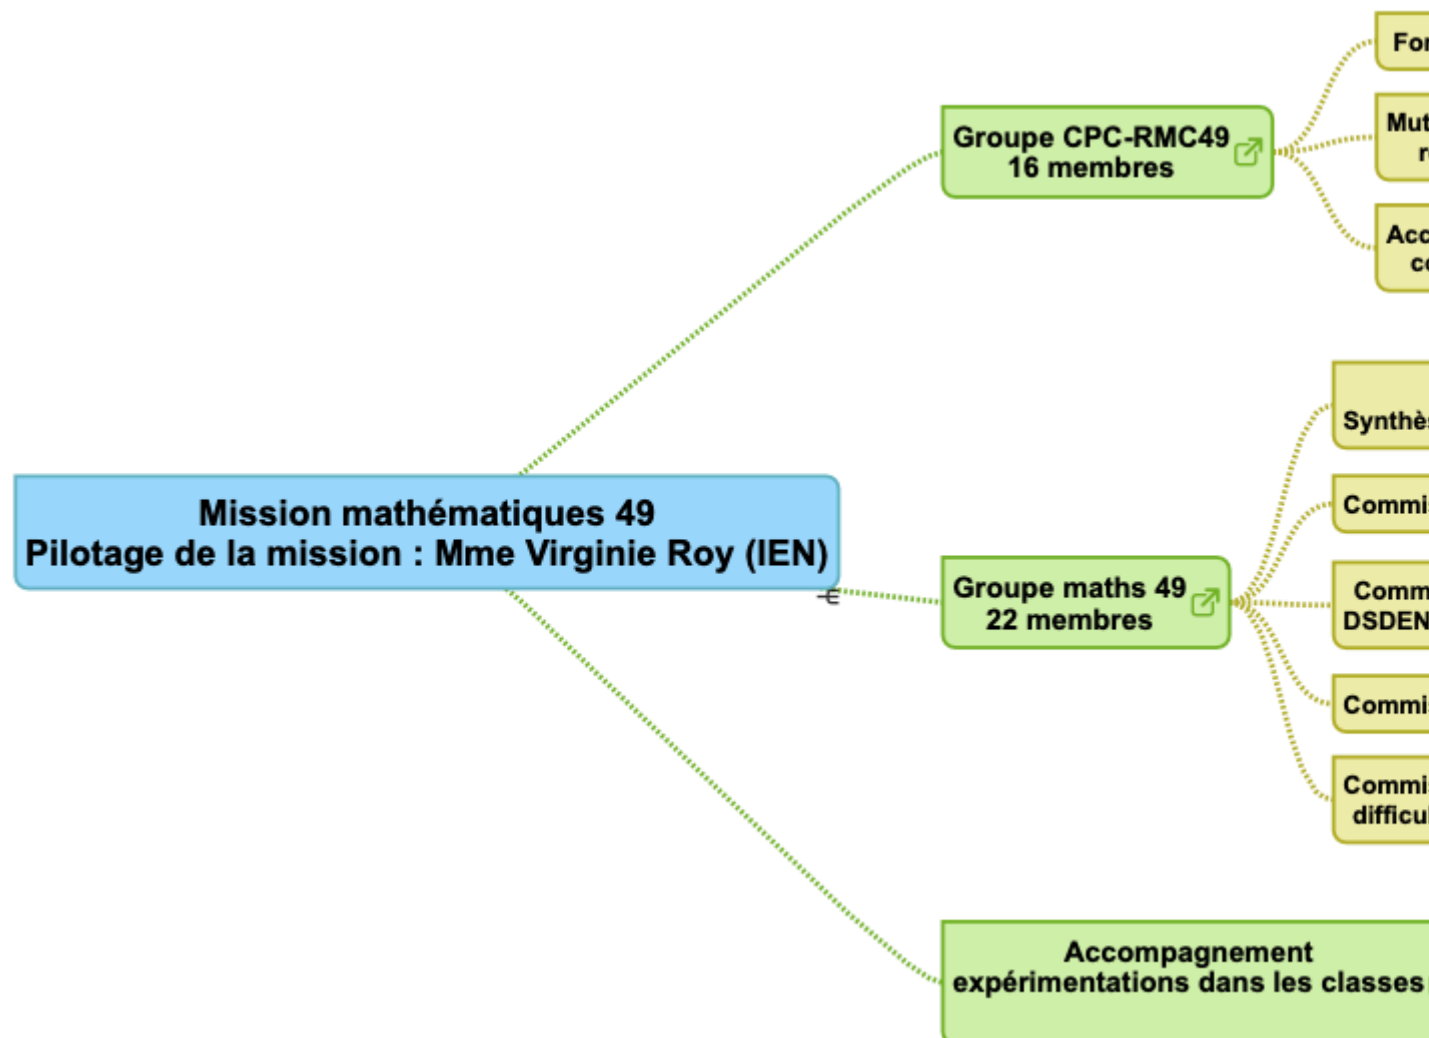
Mission mathématiques 49
Pilotage de la mission : Mme Virginie Roy (IEN)

Groupe CPC-RMC49
16 membres

For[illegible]

Mut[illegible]
r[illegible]

Acc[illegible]
c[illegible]

Groupe maths 49
22 membres

Synthè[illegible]

Commi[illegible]

Comm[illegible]
DSDEN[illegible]

Commi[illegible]

Commi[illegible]
difficu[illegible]

Accompagnement
expérimentations dans les classes